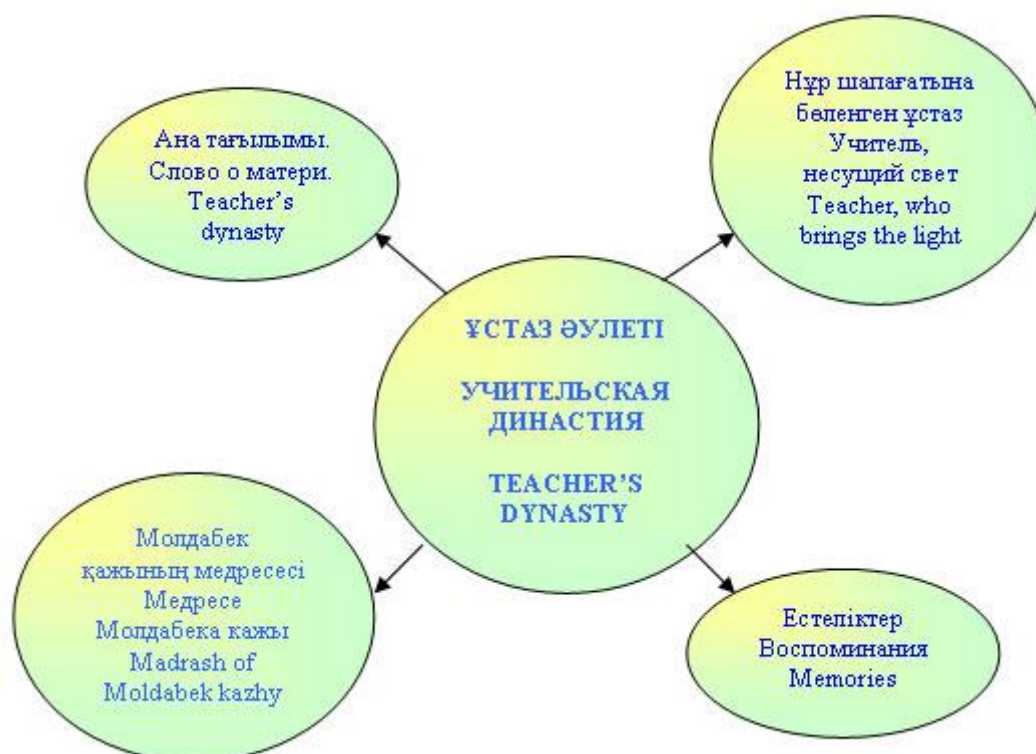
Ана тағылымы.
Слово о матери.
Teacher's
dynasty

Нұр шапағатына
бөленген ұстаз
Учитель,
несущий свет
Teacher, who
brings the light

ҰСТАЗ ӘУЛЕТІ

УЧИТЕЛЬСКАЯ
ДИНАСТИЯ

TEACHER'S
DYNASTY

Молдабек
қажының медресесі
Медресе
Молдабека кажы
Madrash of
Moldabek kazhy

Естеліктер
Воспоминания
Memories